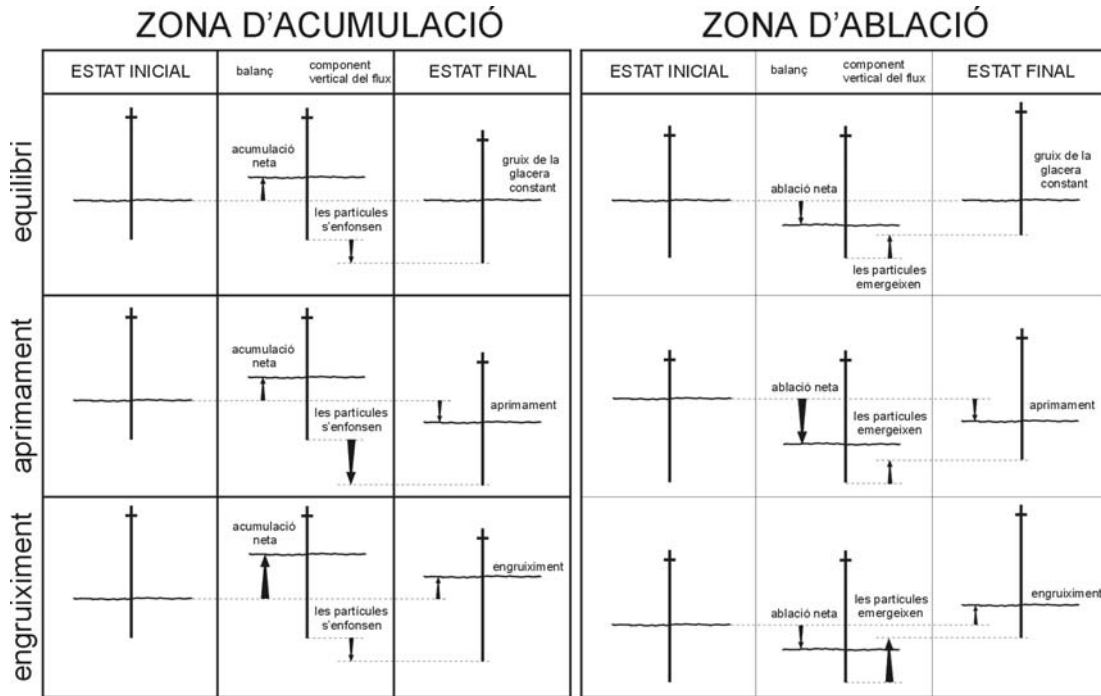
ZONA D'ACUMULACIÓ

| | ESTAT INICIAL | balanç / component vertical del flux | ESTAT FINAL |
|---|---|---|---|
| equilibri | | acumulació neta; les partícules s'enfonsen | gruix de la glacera constant |
| aprimament | | acumulació neta; les partícules s'enfonsen | aprimament |
| engruiximent | | acumulació neta; les partícules s'enfonsen | engruiximent |

ZONA D'ABLACIÓ

| | ESTAT INICIAL | balanç / component vertical del flux | ESTAT FINAL |
|---|---|---|---|
| equilibri | | ablació neta; les partícules emergeixen | gruix de la glacera constant |
| aprimament | | ablació neta; les partícules emergeixen | aprimament |
| engruiximent | | ablació neta; les partícules emergeixen | engruiximent |